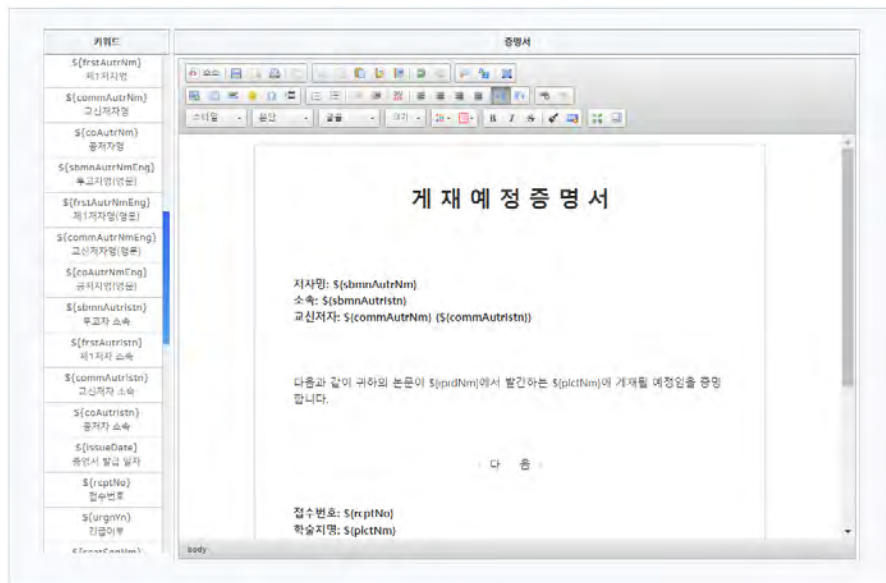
키워드

${frstAutrNm}
제1저자명

${commAutrNm}
교신저자명

${coAutrNm}
공저자명

${sbmnAutrNmEng}
투고자명(영문)

${frstAutrNmEng}
제1저자명(영문)

${commAutrNmEng}
교신저자명(영문)

${coAutrNmEng}
공저자명(영문)

${sbmnAutrIstn}
투고자 소속

${frstAutrIstn}
제1저자 소속

${commAutrIstn}
교신저자 소속

${coAutrIstn}
공저자 소속

${issueDate}
증명서 발급 일자

${rcptNo}
접수번호

${urgnYn}
긴급여부

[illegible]

증명서

소스

스타일 문단 글꼴 크기

게 재 예 정 증 명 서

저자명: ${sbmnAutrNm}
소속: ${sbmnAutrIstn}
교신저자: ${commAutrNm} (${commAutrIstn})

다음과 같이 귀하의 논문이 ${prdNm}에서 발간하는 ${plctNm}에 게재될 예정임을 증명합니다.

- 다 음 -

접수번호: ${rcptNo}
학술지명: ${plctNm}

body